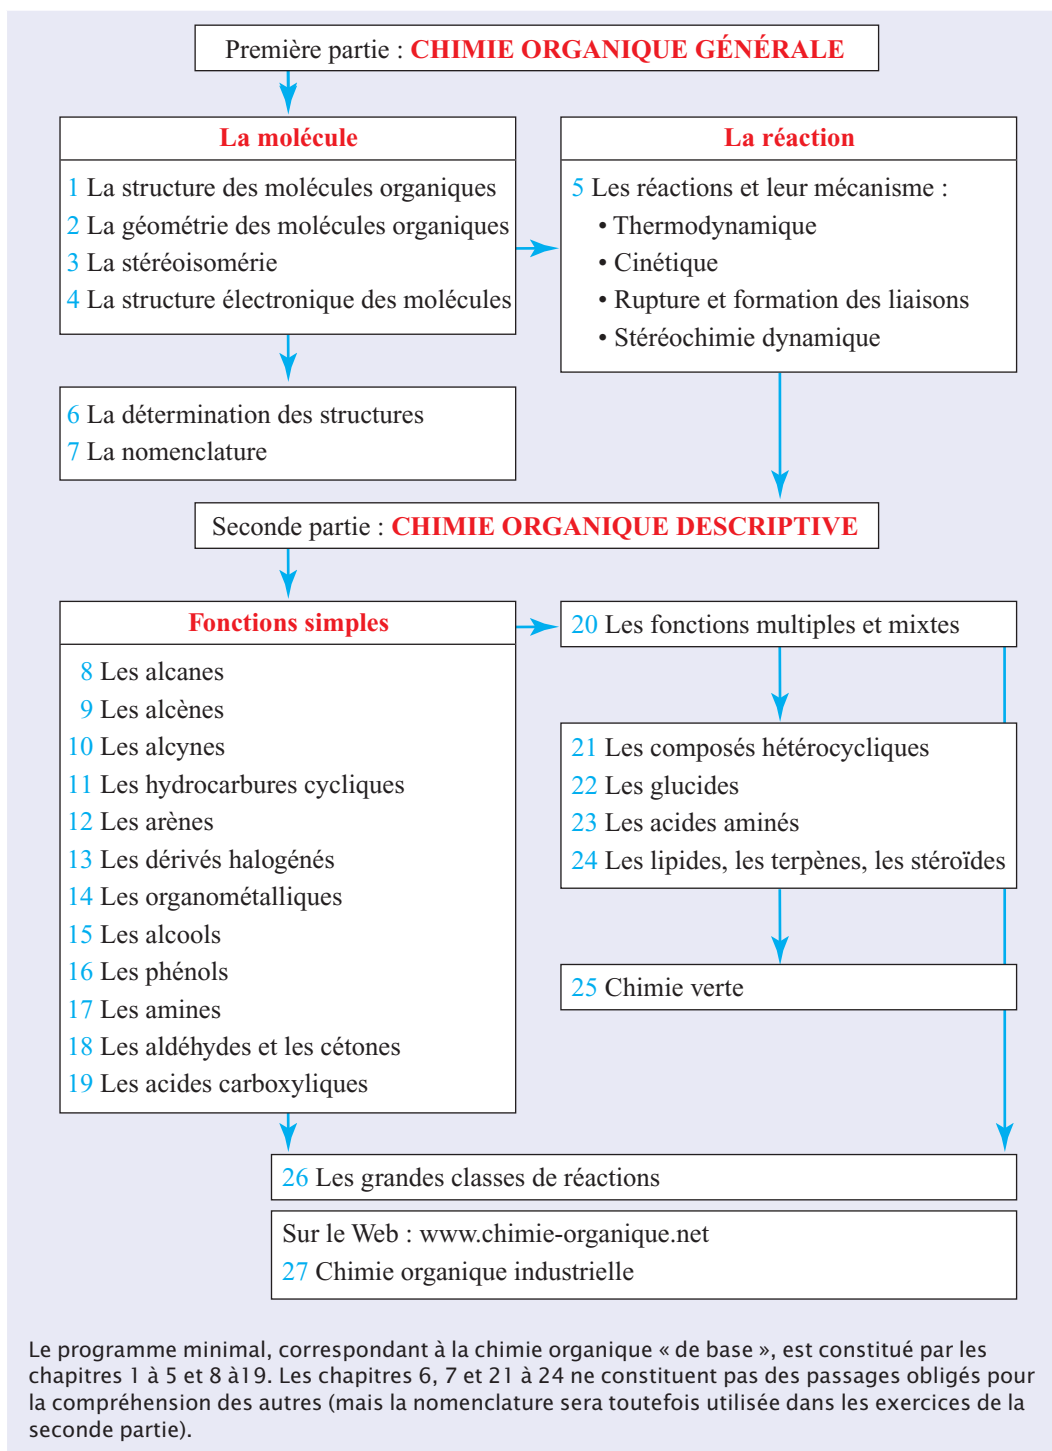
Première partie : CHIMIE ORGANIQUE GÉNÉRALE

La molécule

1 La structure des molécules organiques
2 La géométrie des molécules organiques
3 La stéréoisomérie
4 La structure électronique des molécules

La réaction

5 Les réactions et leur mécanisme :
• Thermodynamique
• Cinétique
• Rupture et formation des liaisons
• Stéréochimie dynamique

6 La détermination des structures
7 La nomenclature

Seconde partie : CHIMIE ORGANIQUE DESCRIPTIVE

Fonctions simples

8 Les alcanes
9 Les alcènes
10 Les alcynes
11 Les hydrocarbures cycliques
12 Les arènes
13 Les dérivés halogénés
14 Les organométalliques
15 Les alcools
16 Les phénols
17 Les amines
18 Les aldéhydes et les cétones
19 Les acides carboxyliques

20 Les fonctions multiples et mixtes

21 Les composés hétérocycliques
22 Les glucides
23 Les acides aminés
24 Les lipides, les terpènes, les stéroïdes

25 Chimie verte

26 Les grandes classes de réactions

Sur le Web : www.chimie-organique.net
27 Chimie organique industrielle

Le programme minimal, correspondant à la chimie organique « de base », est constitué par les chapitres 1 à 5 et 8 à19. Les chapitres 6, 7 et 21 à 24 ne constituent pas des passages obligés pour la compréhension des autres (mais la nomenclature sera toutefois utilisée dans les exercices de la seconde partie).